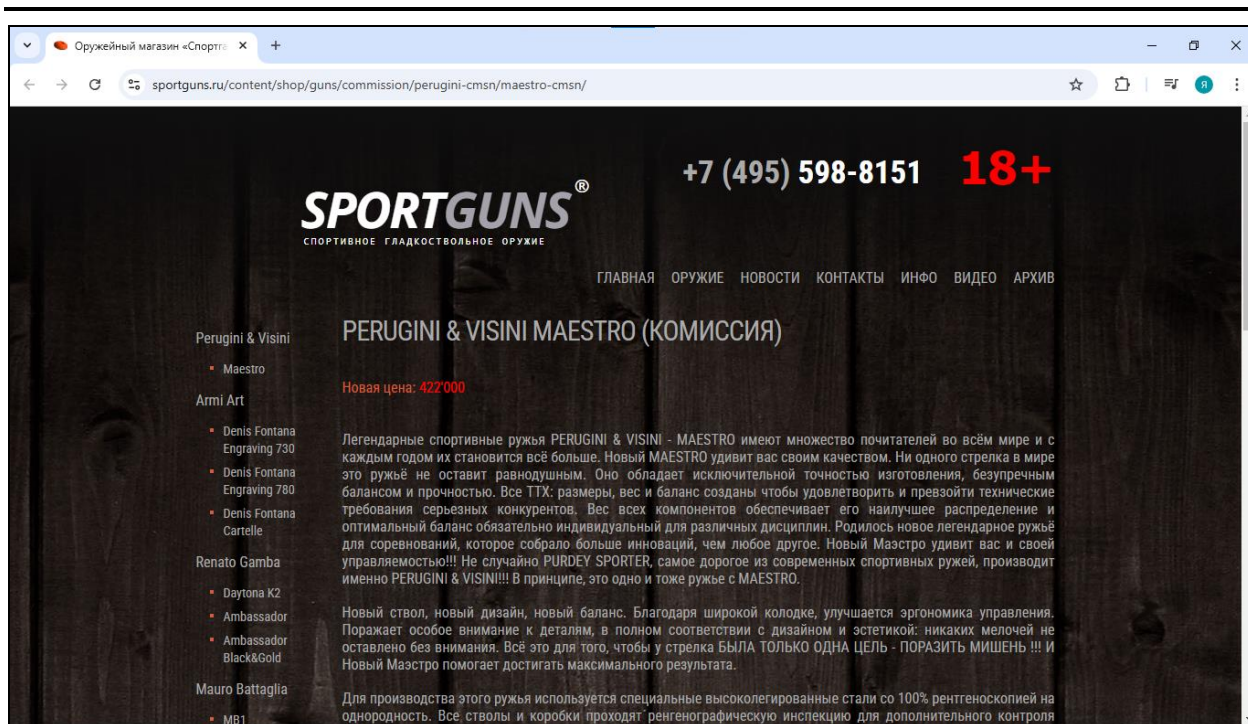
Оружейный магазин «Спортг ×  +

sportguns.ru/content/shop/guns/commission/perugini-cmsn/maestro-cmsn/

Я

+7 (495) 598-8151   18+

SPORTGUNS®
СПОРТИВНОЕ ГЛАДКОСТВОЛЬНОЕ ОРУЖИЕ

ГЛАВНАЯ  ОРУЖИЕ  НОВОСТИ  КОНТАКТЫ  ИНФО  ВИДЕО  АРХИВ

Perugini & Visini
- Maestro

Armi Art
- Denis Fontana Engraving 730
- Denis Fontana Engraving 780
- Denis Fontana Cartelle

Renato Gamba
- Daytona K2
- Ambassador
- Ambassador Black&Gold

Mauro Battaglia
- MB1

PERUGINI & VISINI MAESTRO (КОМИССИЯ)

Новая цена: 422'000

Легендарные спортивные ружья PERUGINI & VISINI - MAESTRO имеют множество почитателей во всём мире и с каждым годом их становится всё больше. Новый MAESTRO удивит вас своим качеством. Ни одного стрелка в мире это ружьё не оставит равнодушным. Оно обладает исключительной точностью изготовления, безупречным балансом и прочностью. Все ТТХ: размеры, вес и баланс созданы чтобы удовлетворить и превзойти технические требования серьезных конкурентов. Вес всех компонентов обеспечивает его наилучшее распределение и оптимальный баланс обязательно индивидуальный для различных дисциплин. Родилось новое легендарное ружьё для соревнований, которое собрало больше инноваций, чем любое другое. Новый Маэстро удивит вас и своей управляемостью!!! Не случайно PURDEY SPORTER, самое дорогое из современных спортивных ружей, производит именно PERUGINI & VISINI!!! В принципе, это одно и тоже ружье с MAESTRO.

Новый ствол, новый дизайн, новый баланс. Благодаря широкой колодке, улучшается эргономика управления. Поражает особое внимание к деталям, в полном соответствии с дизайном и эстетикой: никаких мелочей не оставлено без внимания. Всё это для того, чтобы у стрелка БЫЛА ТОЛЬКО ОДНА ЦЕЛЬ - ПОРАЗИТЬ МИШЕНЬ !!! И Новый Маэстро помогает достигать максимального результата.

Для производства этого ружья используется специальные высоколегированные стали со 100% рентгеноскопией на однородность. Все стволы и коробки проходят рентгенографическую инспекцию для дополнительного контроля